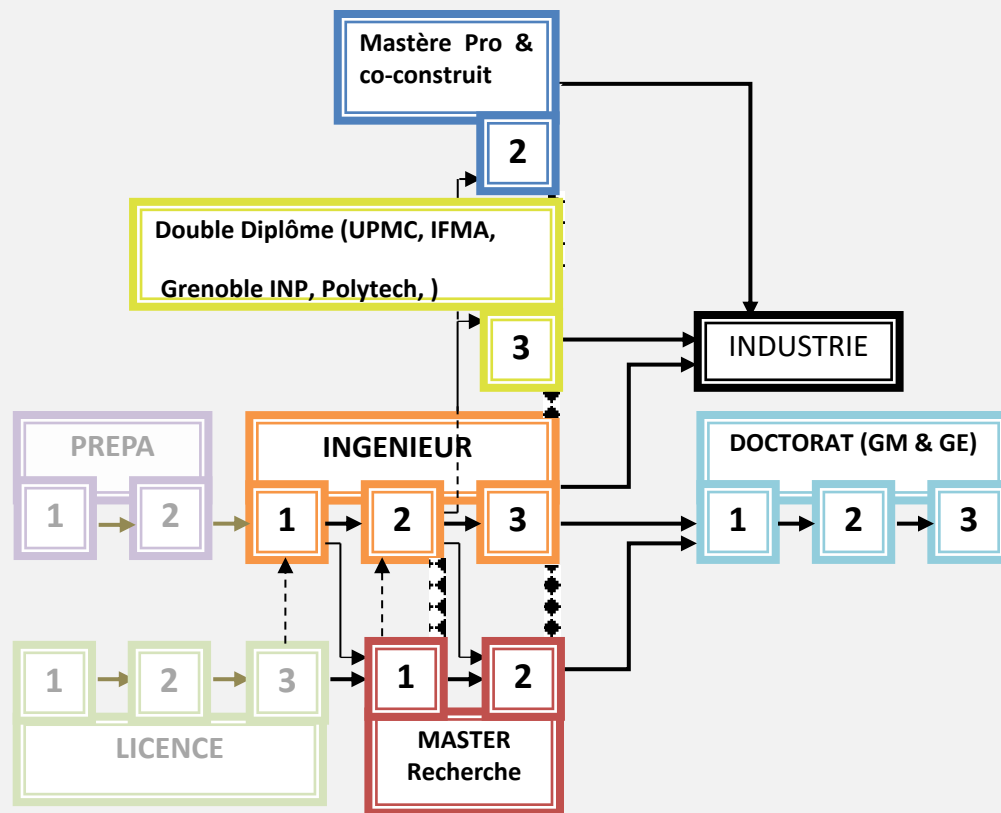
Mastère Pro & co-construit

2

Double Diplôme (UPMC, IFMA,

Grenoble INP, Polytech, )

3

INDUSTRIE

PREPA

1

2

INGENIEUR

1

2

3

DOCTORAT (GM & GE)

1

2

3

1

2

3

1

2

LICENCE

MASTER Recherche